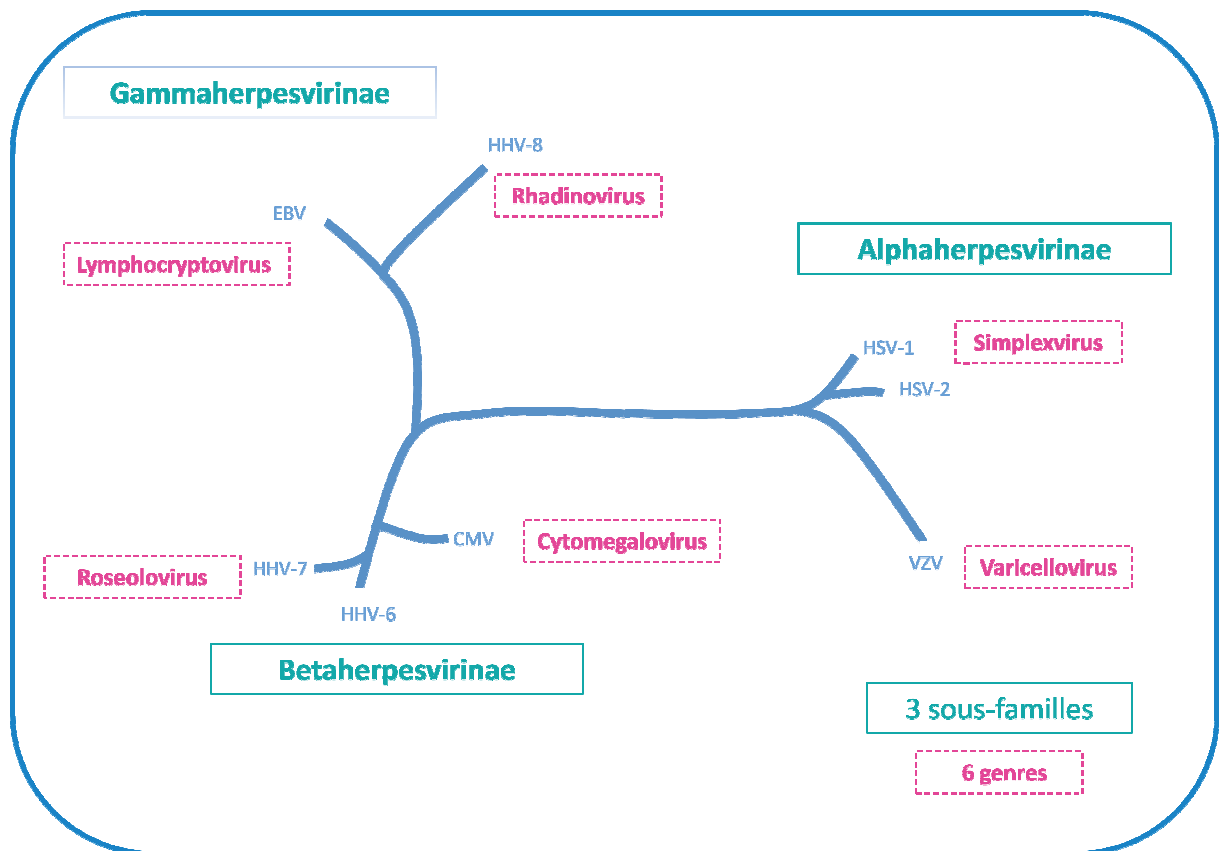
Gammaherpesvirinae

HHV-8

Rhadinovirus

EBV

Lymphocryptovirus

Alphaherpesvirinae

HSV-1

Simplexvirus

HSV-2

CMV

Cytomegalovirus

Roseolovirus

HHV-7

HHV-6

VZV

Varicellovirus

Betaherpesvirinae

3 sous-familles

6 genres